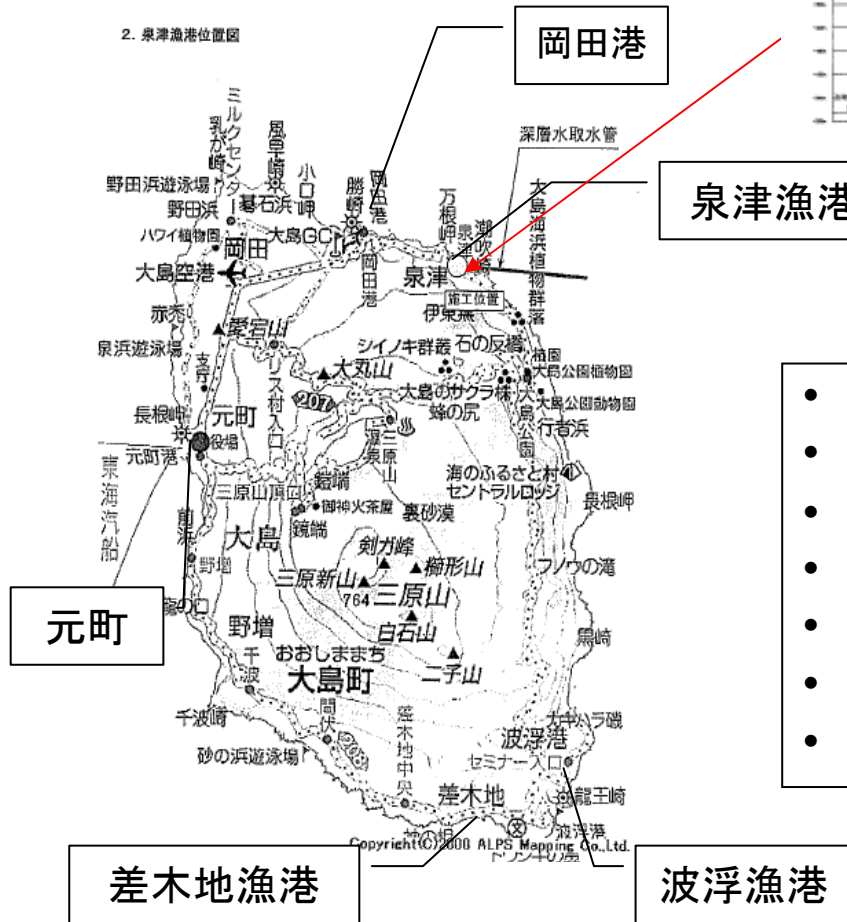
2. 泉津漁港位置図

岡田港

泉津漁港

元町

差木地漁港

波浮漁港

ミルクセンター
乳ヶ崎
風早埼
小口岬
野田浜遊泳場
野田浜
暮石浜
大島GC
勝崎
岡田港
万根岬
潮吹
深層水取水管
大島海浜植物群落
ハワイ植物園
岡田
大島空港
岡田港
泉津
施工位置
伊東無
赤禿
愛宕山
シイノキ群叢
石の反橋
泉浜遊泳場
支所
リス村入口
大丸山
椿園
大島公園植物園
大島のサクラ株
大島公園動物園
長根岬
元町
207
蜂の尻
大島公園
行者浜
役場
元町港
三原山
東海汽船
海のふるさと村
セントラルロッジ
三原山頂口
鏡端
御神火茶屋
裏砂漠
筆島
大島
野増
剣ガ峰
櫛形山
フノウの滝
三原新山
764
三原山
元町
野増
白石山
鵜の口
おおしままち
大島町
二子山
千波
間伏
差木地中央
トウシキの鼻
千波崎
波浮港
セミナー入口
砂の浜遊泳場
208
差木地
龍王崎
波浮港
Copyright(C)2008 ALPS Mapping Co.,Ltd.